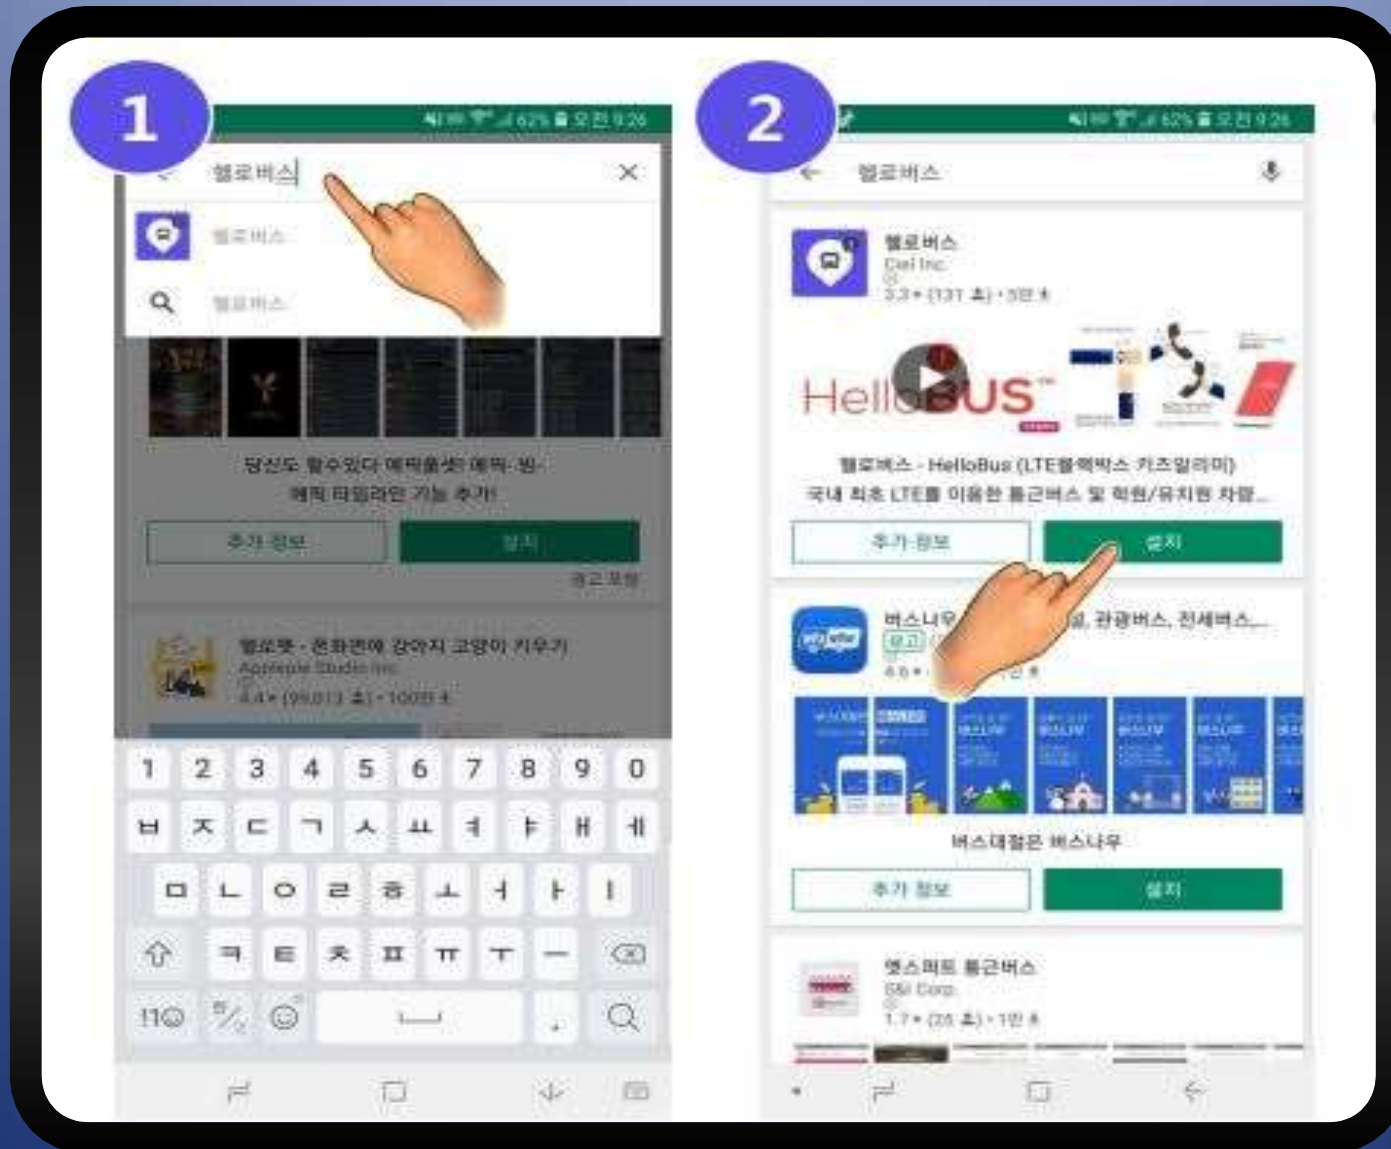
1

62% 오전 9:26

헬로버스

헬로버스

헬로버스

당신도 할수있다 예띡룰렛! 예띡-빙-
예띡 타임라인 기능 추가!

추가 정보

설치

광고 포함

헬로펫 - 온화면에 강아지 고양이 키우기
Appsoeje Studio Inc.
4.4 (99,813 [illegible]) · 100만 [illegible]

1 2 3 4 5 6 7 8 9 0
ㅂ ㅈ ㄷ ㄱ ㅅ ㅛ ㅕ ㅑ ㅐ ㅔ
ㅁ ㄴ ㅇ ㄹ ㅎ ㅗ ㅓ ㅏ ㅣ
ㅋ ㅌ ㅊ ㅍ ㅠ ㅜ ㅡ
!#1 %

2

62% 오전 9:26

헬로버스

헬로버스
Ciel Inc.
3.3 (131 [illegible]) · 5만 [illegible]

HelloBUS

헬로버스 - HelloBus (LTE블랙박스 키즈알리미)
국내 최초 LTE를 이용한 통근버스 및 학원/유치원 차량...

추가 정보

설치

버스나무 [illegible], 관광버스, 전세버스...
광고
4.6

버스대절은 버스나무

추가 정보

설치

엣스퍼트 통근버스
S&I Corp.
1.7 (25 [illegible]) · 1만 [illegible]